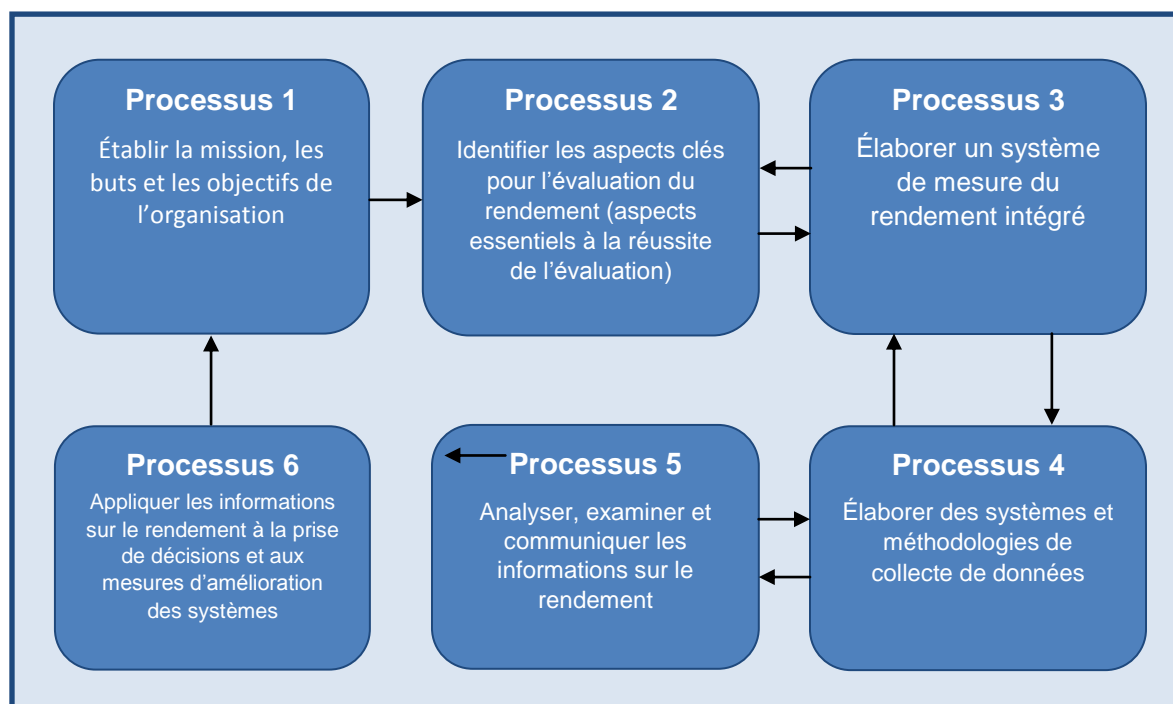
Processus 1

Établir la mission, les buts et les objectifs de l'organisation

Processus 2

Identifier les aspects clés pour l'évaluation du rendement (aspects essentiels à la réussite de l'évaluation)

Processus 3

Élaborer un système de mesure du rendement intégré

Processus 6

Appliquer les informations sur le rendement à la prise de décisions et aux mesures d'amélioration des systèmes

Processus 5

Analyser, examiner et communiquer les informations sur le rendement

Processus 4

Élaborer des systèmes et méthodologies de collecte de données